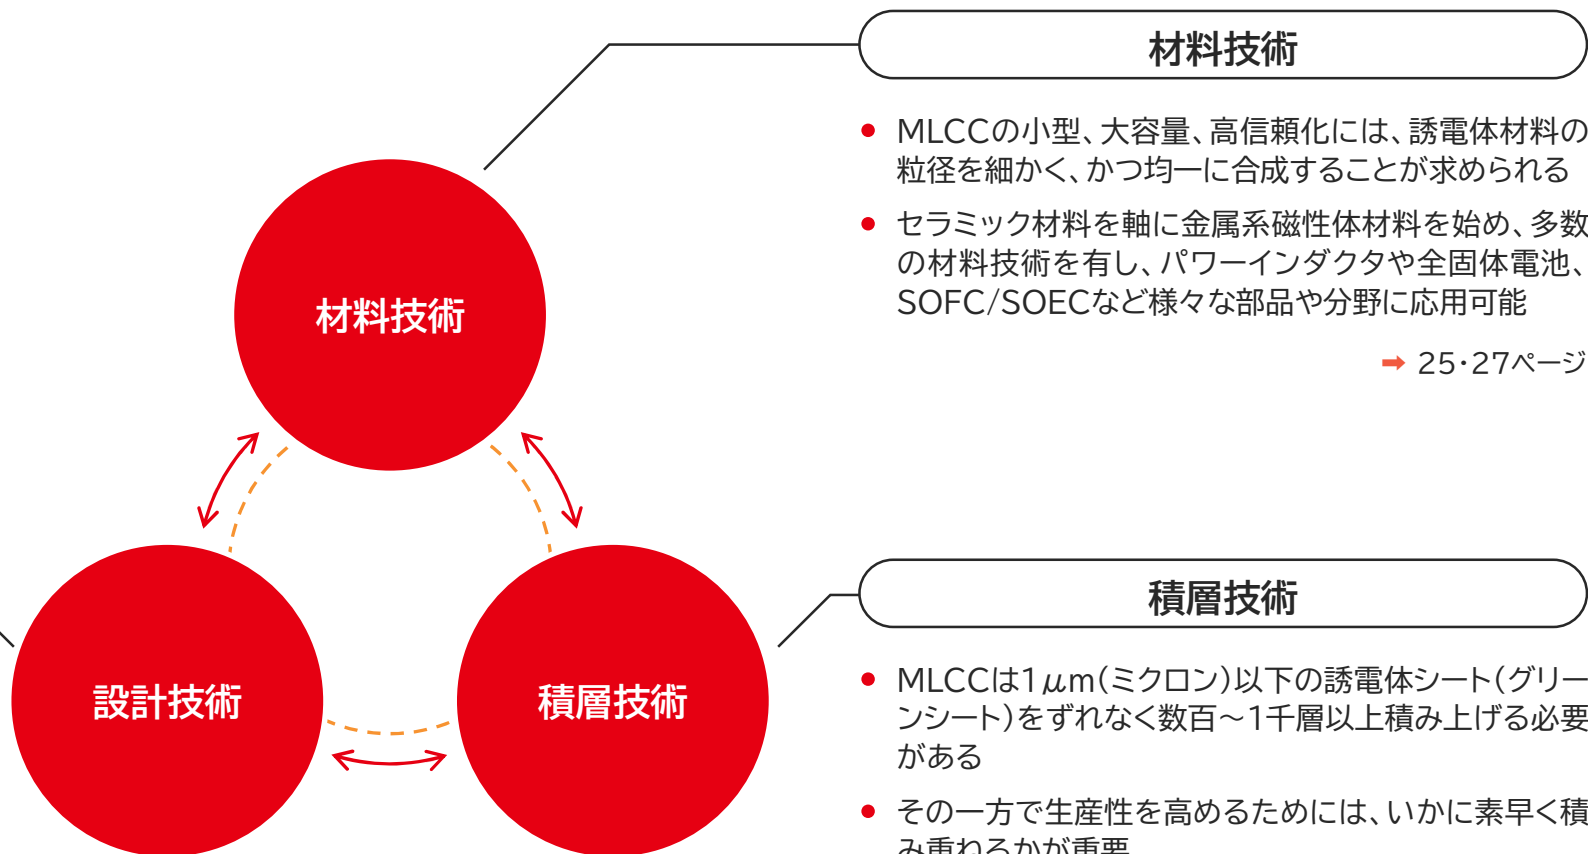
材料技術

設計技術

積層技術

材料技術

● MLCCの小型、大容量、高信頼化には、誘電体材料の粒径を細かく、かつ均一に合成することが求められる

● セラミック材料を軸に金属系磁性体材料を始め、多数の材料技術を有し、パワーインダクタや全固体電池、SOFC/SOECなど様々な部品や分野に応用可能

➡ 25·27ページ

積層技術

● MLCCは1μm(ミクロン)以下の誘電体シート(グリーンシート)をずれなく数百～1千層以上積み上げる必要がある

● その一方で生産性を高めるためには、いかに素早く積み重ねるかが重要